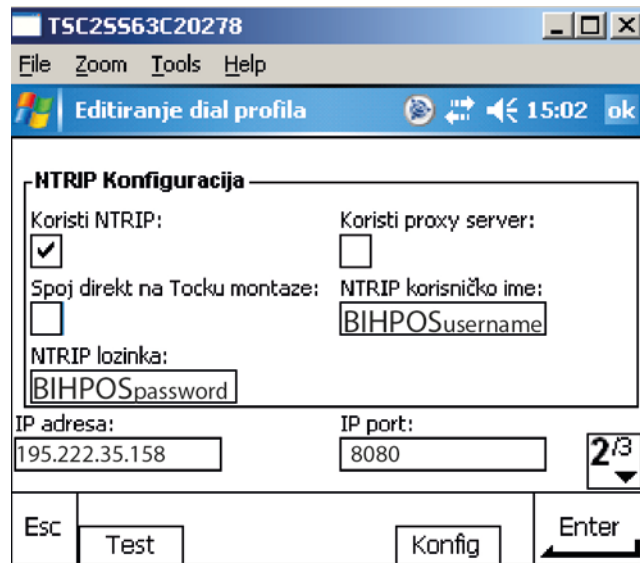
TSC2SS63C20278

File Zoom Tools Help

Editiranje dial profila 15:02 ok

NTRIP Konfiguracija

Koristi NTRIP:

Koristi proxy server:

Spoj direkt na Tocku montaze:

NTRIP korisničko ime:

BIHPOSusername

NTRIP lozinka:

BIHPOSpassword

IP adresa:

195.222.35.158

IP port:

8080

2/3

Esc

Test

Konfig

Enter